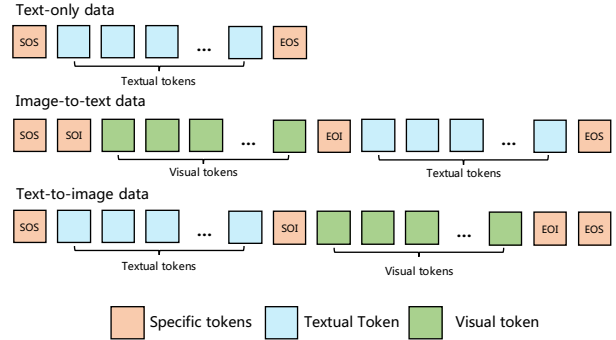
Text-only data

SOS ... EOS

Textual tokens

Image-to-text data

SOS SOI ... EOI ... EOS

Visual tokens

Textual tokens

Text-to-image data

SOS ... SOI ... EOI EOS

Textual tokens

Visual tokens

Specific tokens Textual Token Visual token